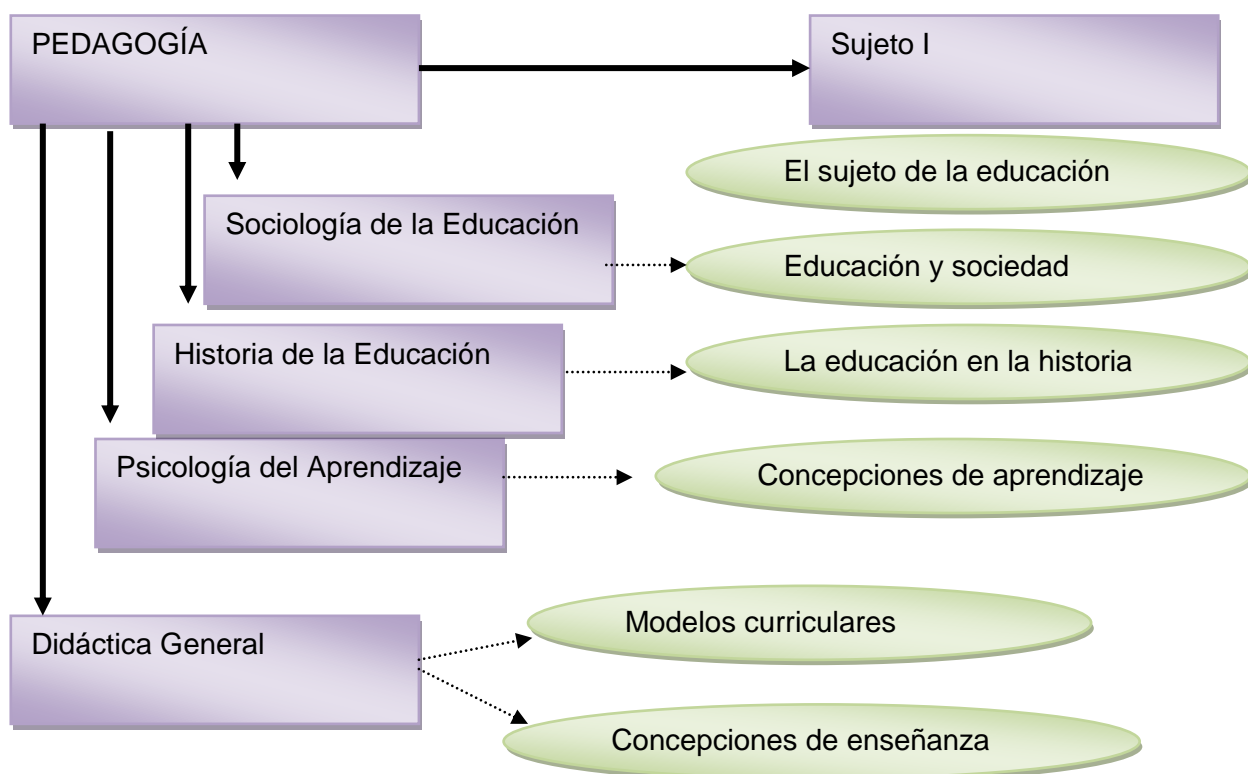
PEDAGOGÍA

Sujeto I

El sujeto de la educación

Sociología de la Educación

Educación y sociedad

Historia de la Educación

La educación en la historia

Psicología del Aprendizaje

Concepciones de aprendizaje

Didáctica General

Modelos curriculares

Concepciones de enseñanza